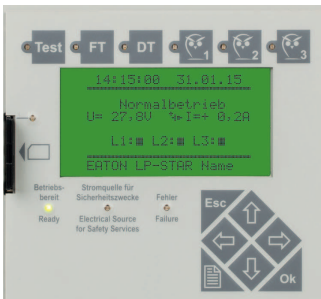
Test FT DT 1 2 3

14:15:00 31.01.15
Normalbetrieb
U= 27,8V I=+ 0,2A
L1: L2: L3:
EATON LP-STAR Name

Betriebs-bereit
Ready

Stromquelle für Sicherheitszwecke
Electrical Source for Safety Services

Fehler
Failure

Esc
Ok